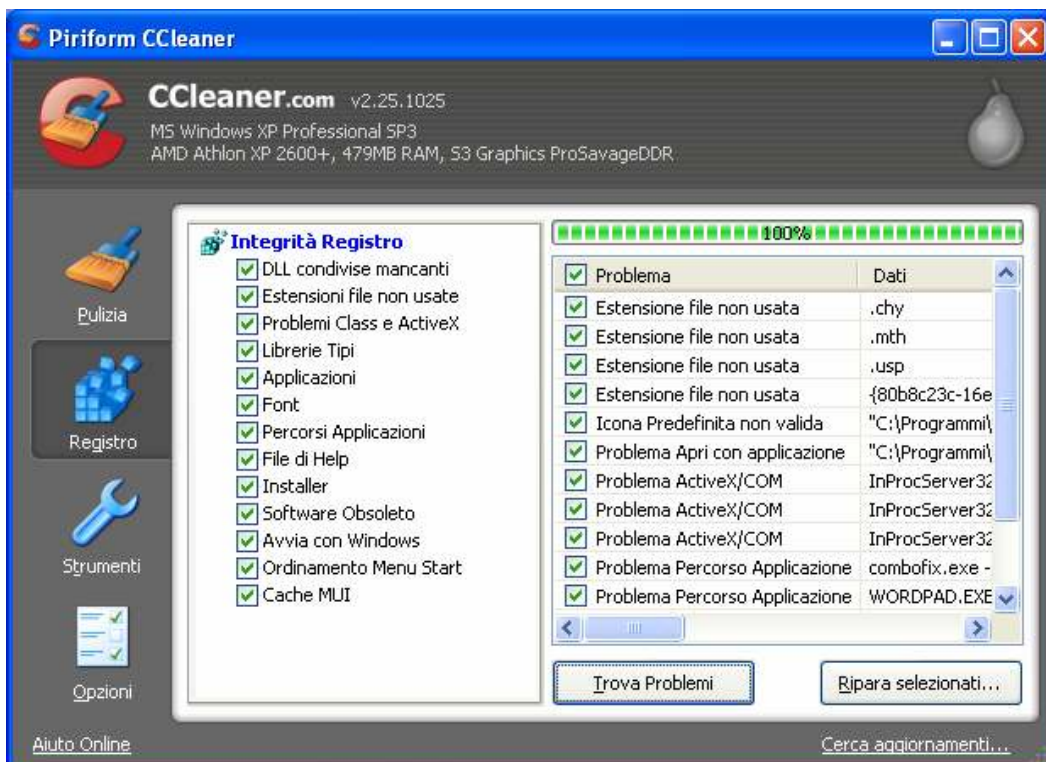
Piriform CCleaner

CCleaner.com v2.25.1025
MS Windows XP Professional SP3
AMD Athlon XP 2600+, 479MB RAM, S3 Graphics ProSavageDDR

Pulizia
Registro
Strumenti
Opzioni

Integrità Registro
DLL condivise mancanti
Estensioni file non usate
Problemi Class e ActiveX
Librerie Tipi
Applicazioni
Font
Percorsi Applicazioni
File di Help
Installer
Software Obsoleto
Avvia con Windows
Ordinamento Menu Start
Cache MUI

100%

| Problema | Dati |
|---|---|
| Estensione file non usata | .chy |
| Estensione file non usata | .mth |
| Estensione file non usata | .usp |
| Estensione file non usata | {80b8c23c-16e |
| Icona Predefinita non valida | "C:\Programmi\ |
| Problema Apri con applicazione | "C:\Programmi\ |
| Problema ActiveX/COM | InProcServer32 |
| Problema ActiveX/COM | InProcServer32 |
| Problema ActiveX/COM | InProcServer32 |
| Problema Percorso Applicazione | combofix.exe - |
| Problema Percorso Applicazione | WORDPAD.EXE |

Trova Problemi
Ripara selezionati...

Aiuto Online
Cerca aggiornamenti...